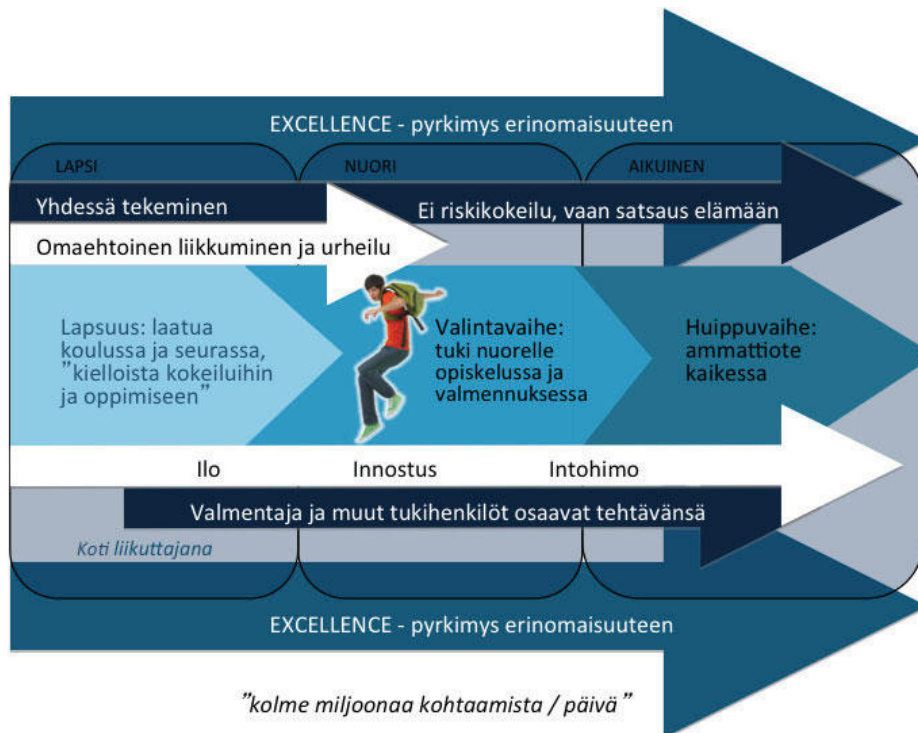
EXCELLENCE - pyrkimys erinomaisuuteen

LAPSI

NUORI

AIKUINEN

Yhdessä tekeminen

Ei riskikokeilu, vaan satsaus elämään

Omaehtoinen liikkuminen ja urheilu

Lapsuus: laatua koulussa ja seurassa, ”kielloista kokeiluihin ja oppimiseen”

Valintavaihe: tuki nuorelle opiskelussa ja valmennuksessa

Huippuvaihe: ammattiote kaikessa

Ilo

Innostus

Intohimo

Valmentaja ja muut tukihenkilöt osaavat tehtävänsä

Koti liikuttajana

EXCELLENCE - pyrkimys erinomaisuuteen

”kolme miljoonaa kohtaamista / päivä”